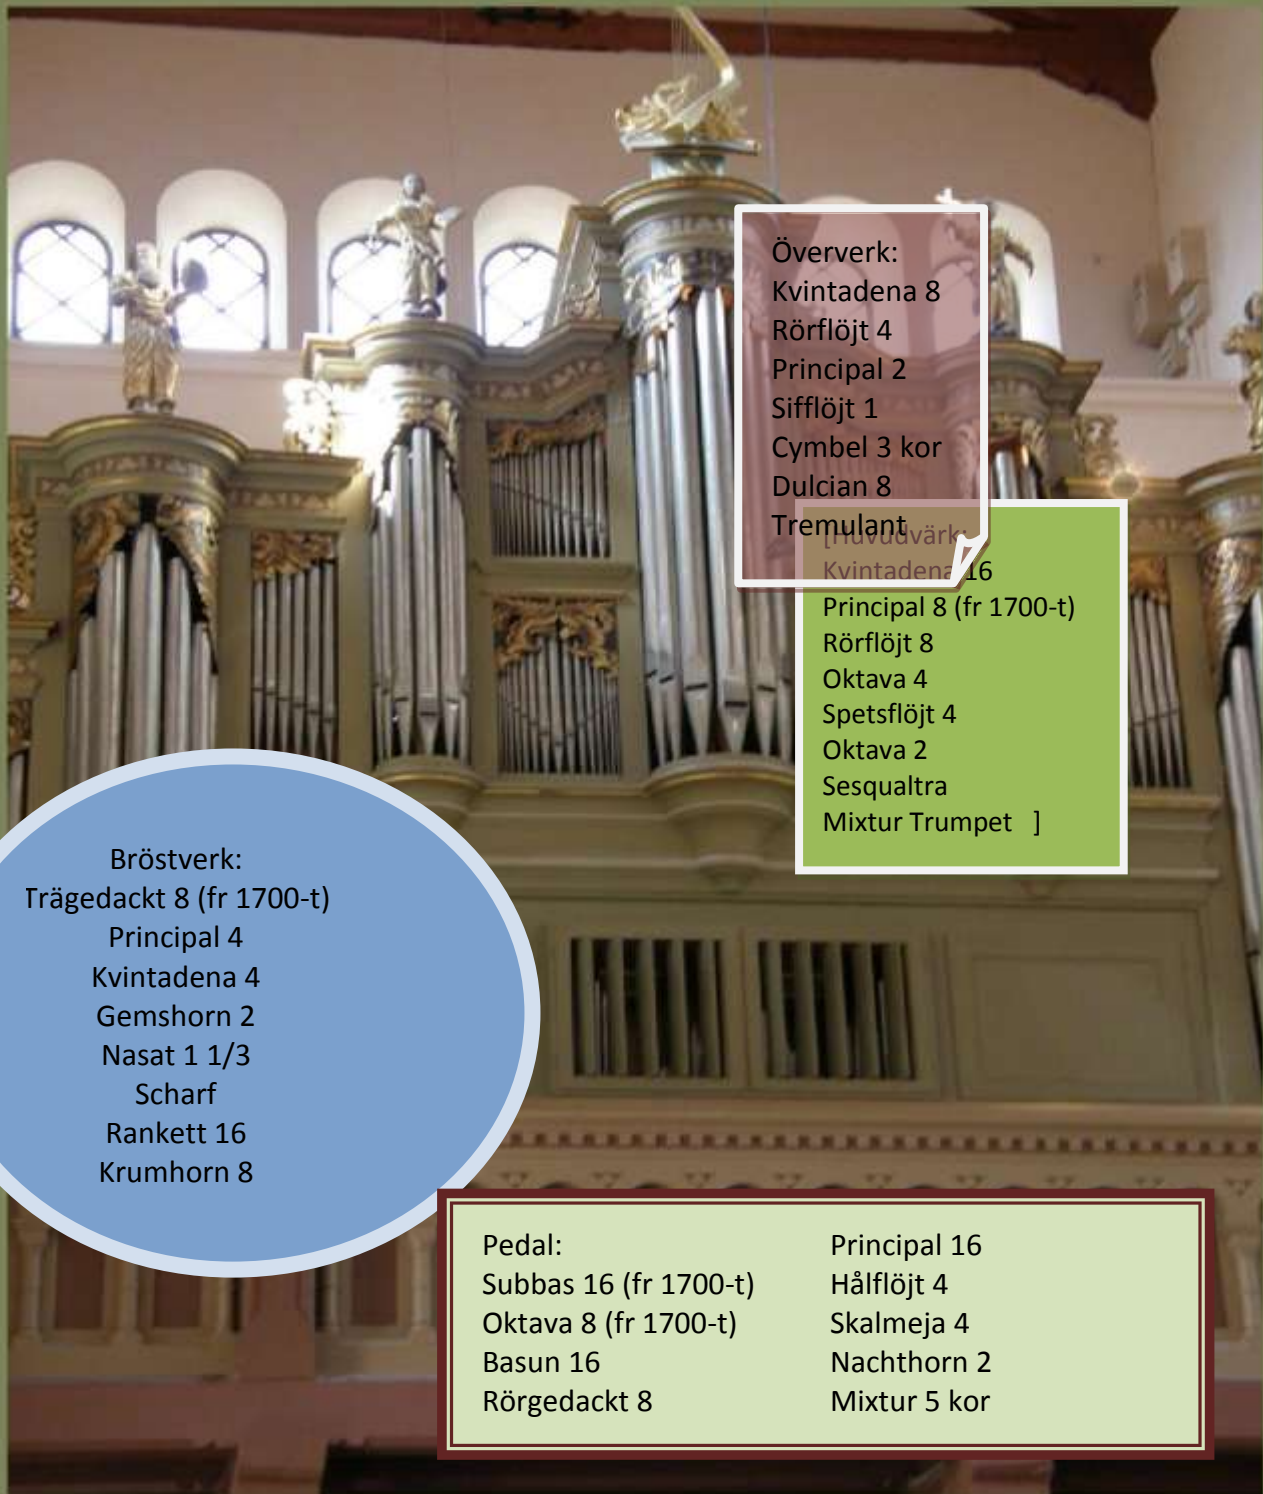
Öververk:
Kvintadena 8
Rörflöjt 4
Principal 2
Sifflöjt 1
Cymbel 3 kor
Dulcian 8
Tremulant

[Huvudvärk:
Kvintadena 16
Principal 8 (fr 1700-t)
Rörflöjt 8
Oktava 4
Spetsflöjt 4
Oktava 2
Sesqualtra
Mixtur Trumpet ]

Bröstverk:
Trägedackt 8 (fr 1700-t)
Principal 4
Kvintadena 4
Gemshorn 2
Nasat 1 1/3
Scharf
Rankett 16
Krumhorn 8

Pedal:
Subbas 16 (fr 1700-t)
Oktava 8 (fr 1700-t)
Basun 16
Rörgedackt 8

Principal 16
Hålflöjt 4
Skalmeja 4
Nachthorn 2
Mixtur 5 kor